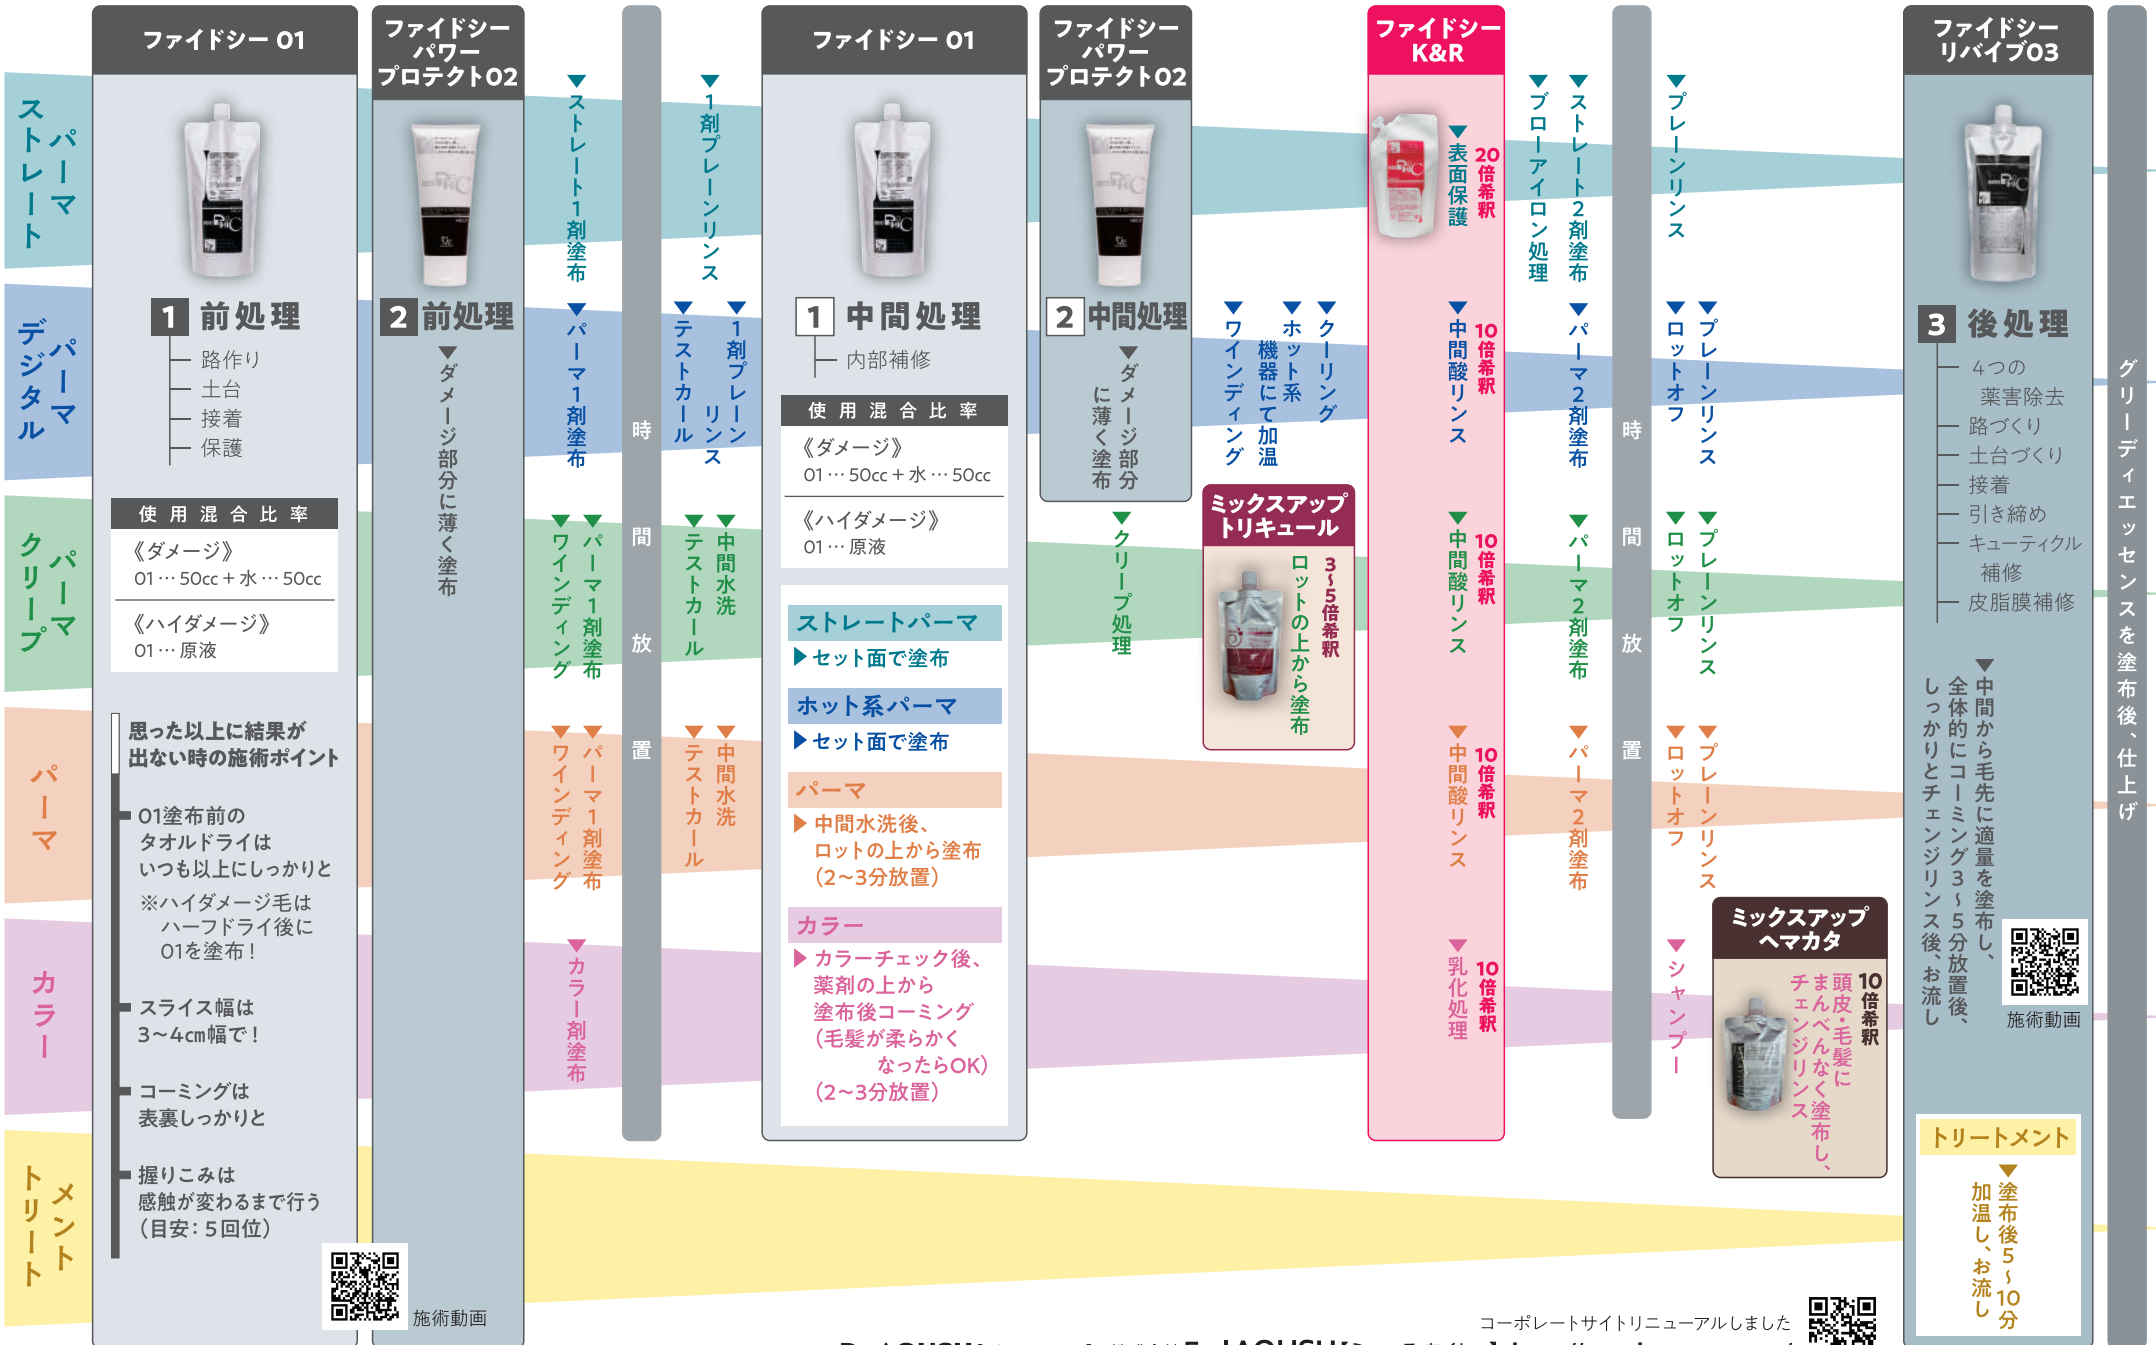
ファイドシー 01

ファイドシー パワープロテクト02

ファイドシー 01

ファイドシー パワープロテクト02

ファイドシー K&R

ファイドシー リバイブ03

ストレートパーマ

デジタルパーマ

クリープパーマ

パーマ

カラー

トリートメント

1 前処理
路作り
土台
接着
保護

使用混合比率
《ダメージ》
01…50cc＋水…50cc
《ハイダメージ》
01…原液

思った以上に結果が出ない時の施術ポイント
01塗布前のタオルドライはいつも以上にしっかりと
※ハイダメージ毛はハーフドライ後に01を塗布！
スライス幅は3~4cm幅で！
コーミングは表裏しっかりと
握りこみは感触が変わるまで行う（目安：5回位）

施術動画

2 前処理
▼ダメージ部分に薄く塗布

▼ストレート1剤塗布
▼パーマ1剤塗布
▼ワインディング ▼パーマ1剤塗布
▼ワインディング ▼パーマ1剤塗布
▼カラー剤塗布

時間放置

▼1剤プレーンリンス
▼テストカール ▼1剤プレーンリンス
▼テストカール ▼中間水洗
▼テストカール ▼中間水洗

1 中間処理
内部補修

使用混合比率
《ダメージ》
01…50cc＋水…50cc
《ハイダメージ》
01…原液

ストレートパーマ
▶セット面で塗布
ホット系パーマ
▶セット面で塗布
パーマ
▶中間水洗後、ロットの上から塗布（2~3分放置）
カラー
▶カラーチェック後、薬剤の上から塗布後コーミング（毛髪が柔らかくなったらOK）（2~3分放置）

2 中間処理
▼ダメージ部分に薄く塗布
▼クリープ処理

▼ワインディング ▼ホット系機器にて加温 ▼クーリング

ミックスアップ トリキュール
3~5倍希釈 ロットの上から塗布

▼表面保護 20倍希釈
▼中間酸リンス 10倍希釈
▼中間酸リンス 10倍希釈
▼中間酸リンス 10倍希釈
▼乳化処理 10倍希釈

▼ブローアイロン処理
▼ストレート2剤塗布
▼パーマ2剤塗布
▼パーマ2剤塗布
▼パーマ2剤塗布

時間放置

▼プレーンリンス
▼ロットオフ ▼プレーンリンス
▼ロットオフ ▼プレーンリンス
▼ロットオフ ▼プレーンリンス
▼シャンプー

ミックスアップ ヘマカタ
10倍希釈 頭皮・毛髪にまんべんなく塗布し、チェンジリンス

3 後処理
4つの薬害除去
路づくり
土台づくり
接着
引き締め
キューティクル補修
皮脂膜補修

▼中間から毛先に適量を塗布し、全体的にコーミング3~5分放置後、しっかりとチェンジリンス後、お流し

施術動画

トリートメント
▼塗布後5~10分加温し、お流し

グリーディエッセンスを塗布後、仕上げ

コーポレートサイトリニューアルしました